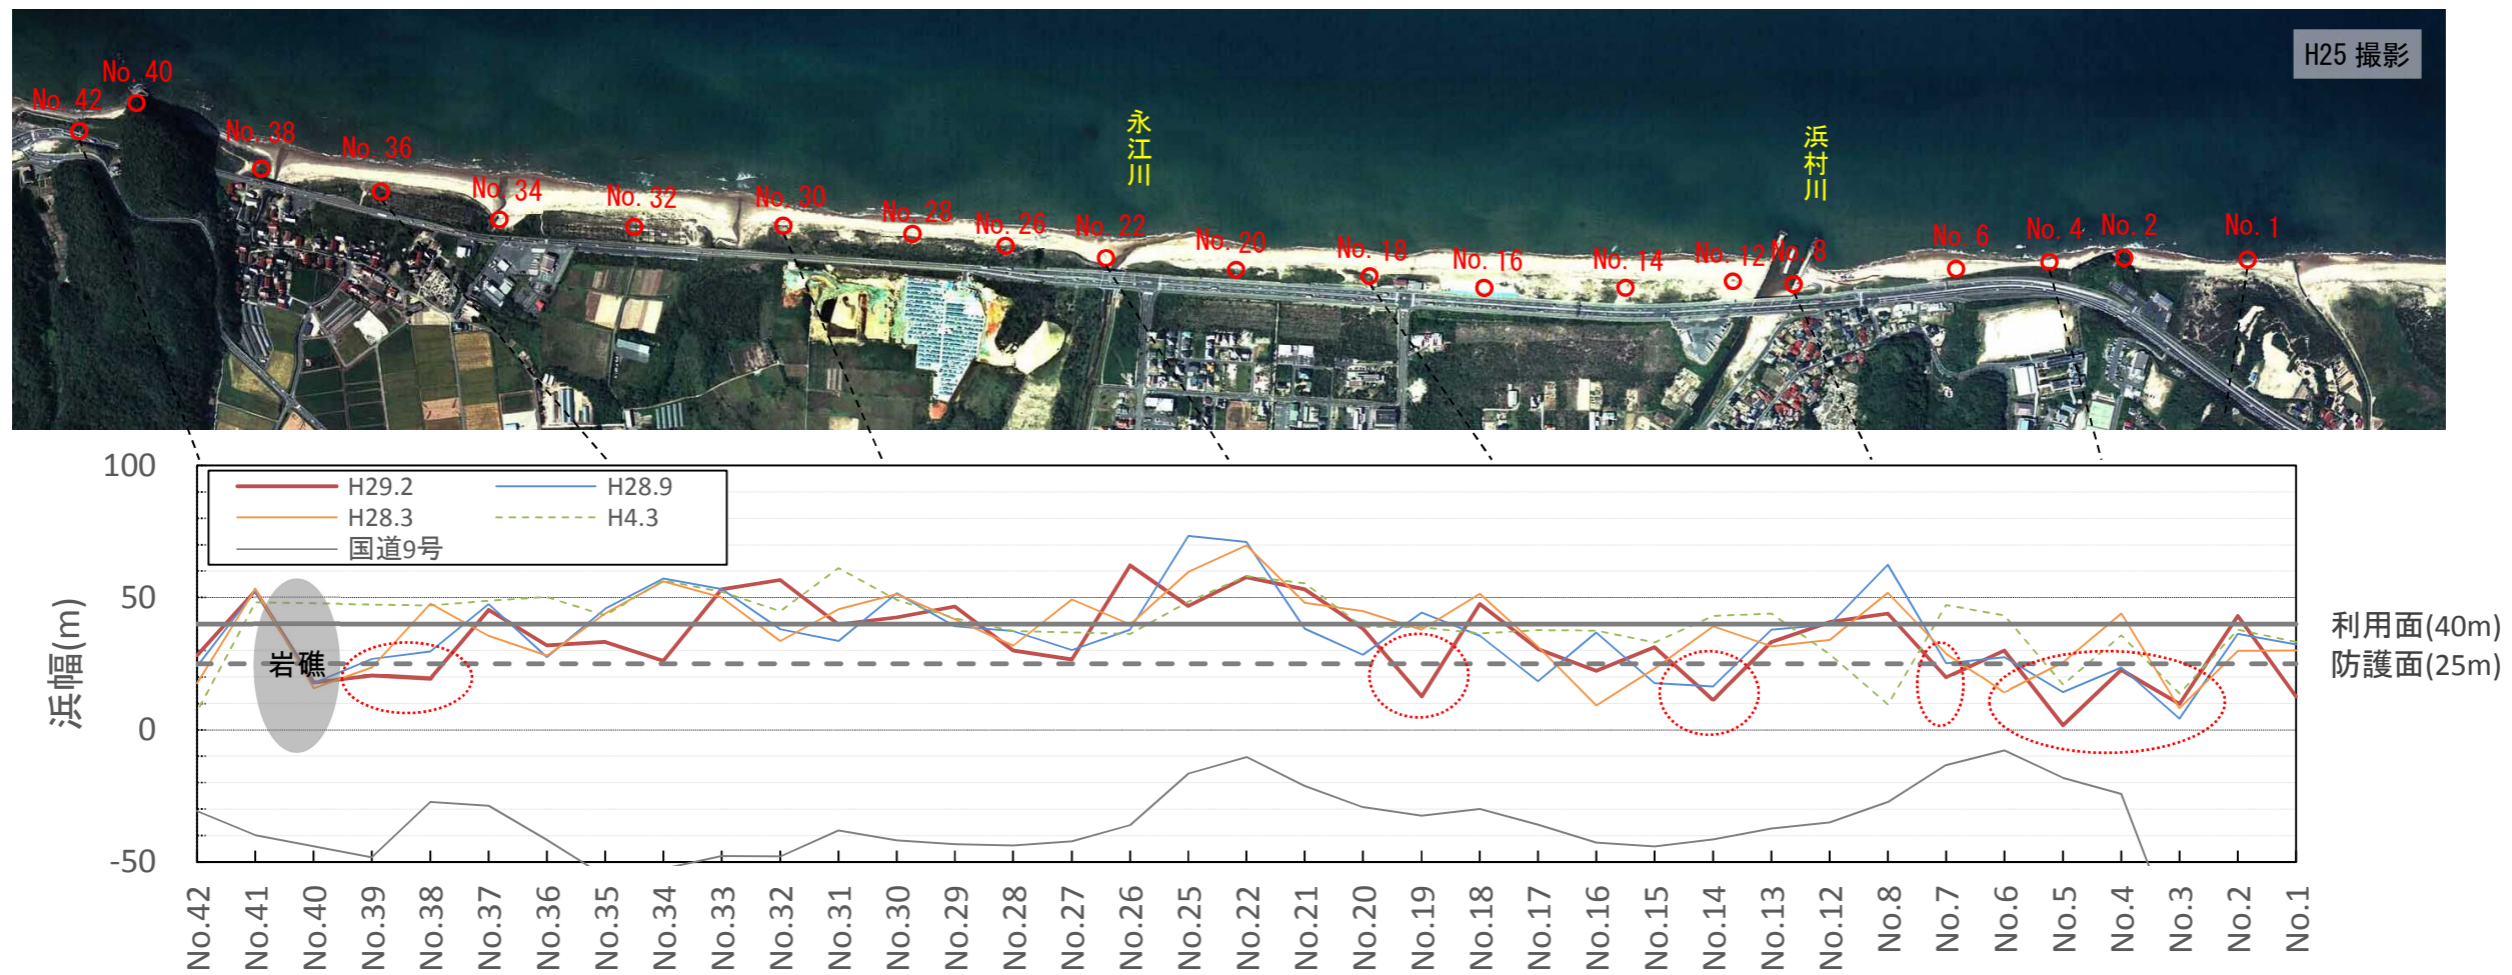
H25 撮影

No. 40
No. 42
No. 38
No. 36
No. 34
No. 32
No. 30
No. 28
No. 26
No. 22
No. 20
No. 18
No. 16
No. 14
No. 12
No. 8
No. 6
No. 4
No. 2
No. 1

永江川

浜村川

| H29.2 | H28.9 |
|---|---|
| H28.3 | H4.3 |
| 国道9号 | |

100
50
0
-50

浜幅(m)

岩礁

利用面(40m)
防護面(25m)

No.42 No.41 No.40 No.39 No.38 No.37 No.36 No.35 No.34 No.33 No.32 No.31 No.30 No.29 No.28 No.27 No.26 No.25 No.22 No.21 No.20 No.19 No.18 No.17 No.16 No.15 No.14 No.13 No.12 No.8 No.7 No.6 No.5 No.4 No.3 No.2 No.1